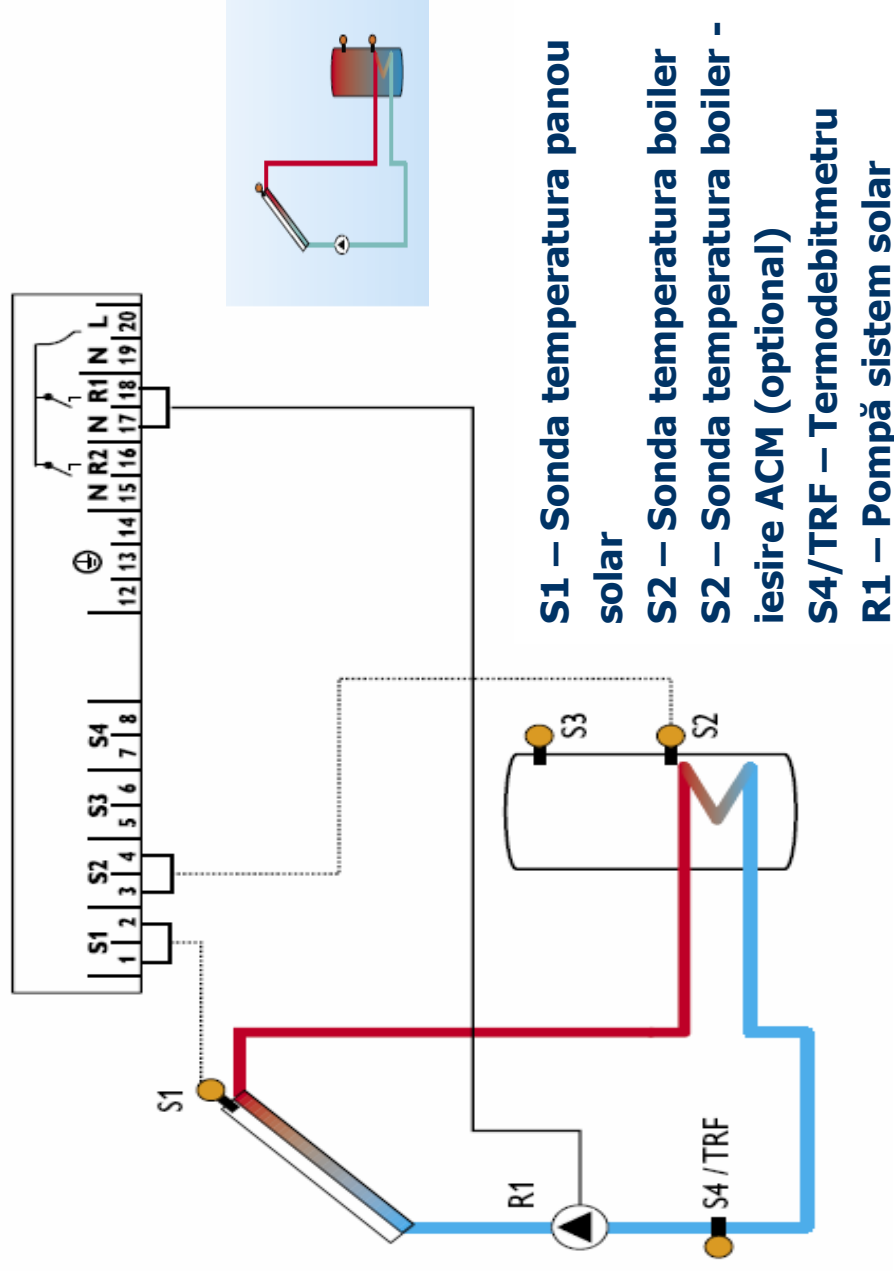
S1 | 1 | 2
S2 | 3 | 4
S3 | 5 | 6
S4 | 7 | 8
12 | 13 | 14
N | 15
R2 | 16
N | 17
R1 | 18
N | 19
L | 20

S1
S2
S3
R1
S4 / TRF

S1 – Sonda temperatura panou solar
S2 – Sonda temperatura boiler
S2 – Sonda temperatura boiler - iesire ACM (optional)
S4/TRF – Termodebitmetru
R1 – Pompă sistem solar